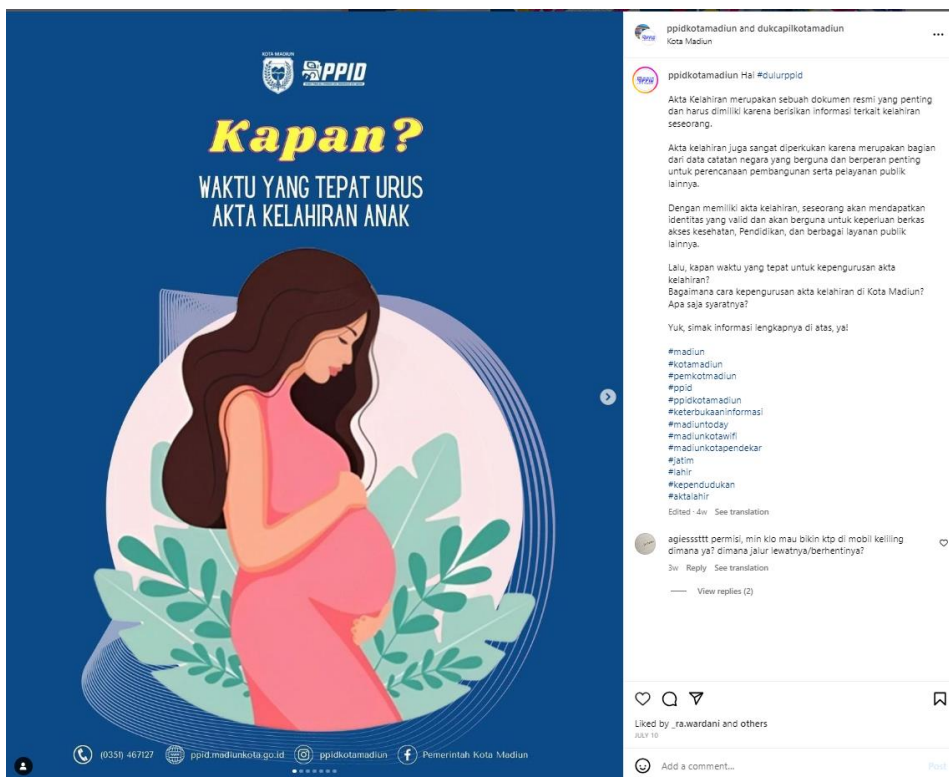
KOTA MADIUN

PPID

Kapan?

WAKTU YANG TEPAT URUS AKTA KELAHIRAN ANAK

(0351) 467127 ppid.madiunkota.go.id ppidkotamadiun Pemerintah Kota Madiun

ppidkotamadiun and dukcapilkotamadiun
Kota Madiun

ppidkotamadiun Hai #dulurppid

Akta Kelahiran merupakan sebuah dokumen resmi yang penting dan harus dimiliki karena berisikan informasi terkait kelahiran seseorang.

Akta kelahiran juga sangat diperkukan karena merupakan bagian dari data catatan negara yang berguna dan berperan penting untuk perencanaan pembangunan serta pelayanan publik lainnya.

Dengan memiliki akta kelahiran, seseorang akan mendapatkan identitas yang valid dan akan berguna untuk keperiuan berkas akses kesehatan, Pendidikan, dan berbagai layanan publik lainnya.

Lalu, kapan waktu yang tepat untuk kepengurusan akta kelahiran?
Bagaimana cara kepengurusan akta kelahiran di Kota Madiun? Apa saja syaratnya?

Yuk, simak informasi lengkapnya di atas, ya!

#madiun
#kotamadiun
#pemkotmadiun
#ppid
#ppidkotamadiun
#keterbukaaninformasi
#madiuntoday
#madiunkotawifi
#madiunkotapendekar
#jatim
#lahir
#kependudukan
#aktalahir

Edited · 4w See translation

agiessstt permisi, min klo mau bikin ktp di mobil keliling dimana ya? dimana jalur lewatnya/berhentinya?
3w Reply See translation

View replies (2)

Liked by _ra.wardani and others
JULY 10

Add a comment...
Post